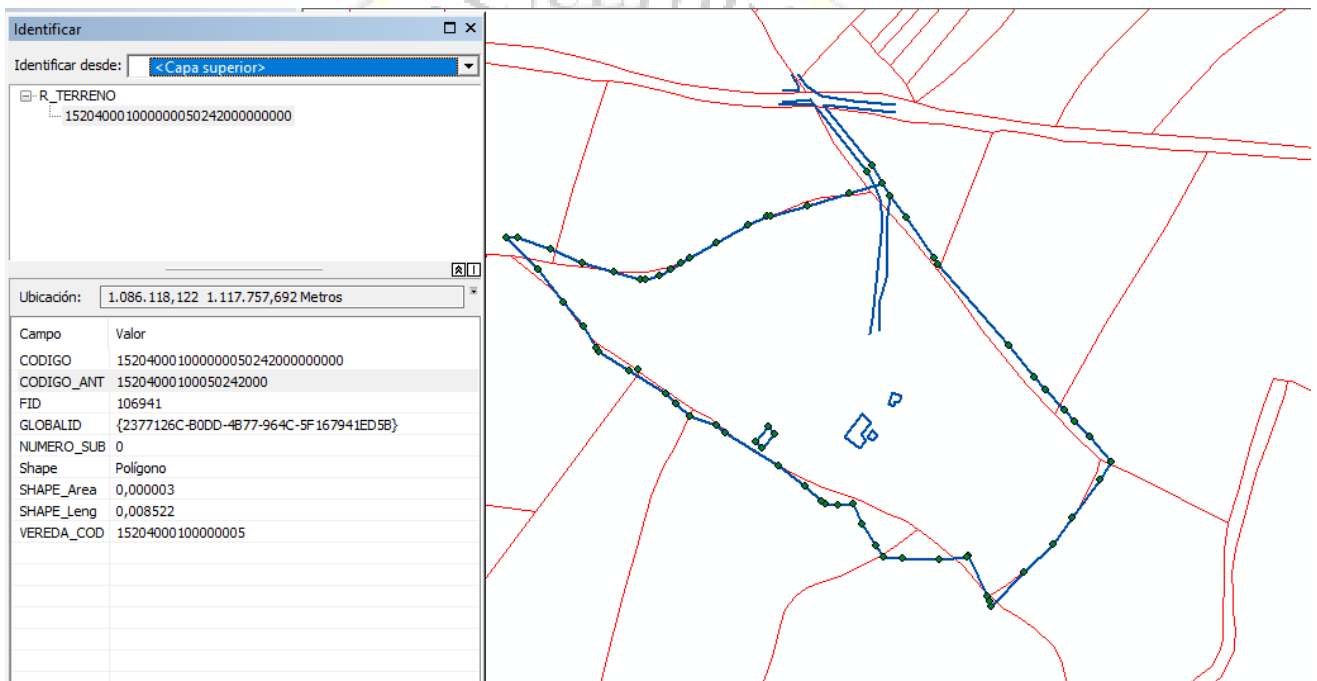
Identificar

Identificar desde: <Capa superior>

R_TERRENO
152040001000000050242000000000

Ubicación: 1.086.118,122 1.117.757,692 Metros

| Campo | Valor |
|---|---|
| CODIGO | 152040001000000050242000000000 |
| CODIGO_ANT | 15204000100050242000 |
| FID | 106941 |
| GLOBALID | {2377126C-B0DD-4B77-964C-5F167941ED5B} |
| NUMERO_SUB | 0 |
| Shape | Polígono |
| SHAPE_Area | 0,000003 |
| SHAPE_Leng | 0,008522 |
| VEREDA_COD | 15204000100000005 |